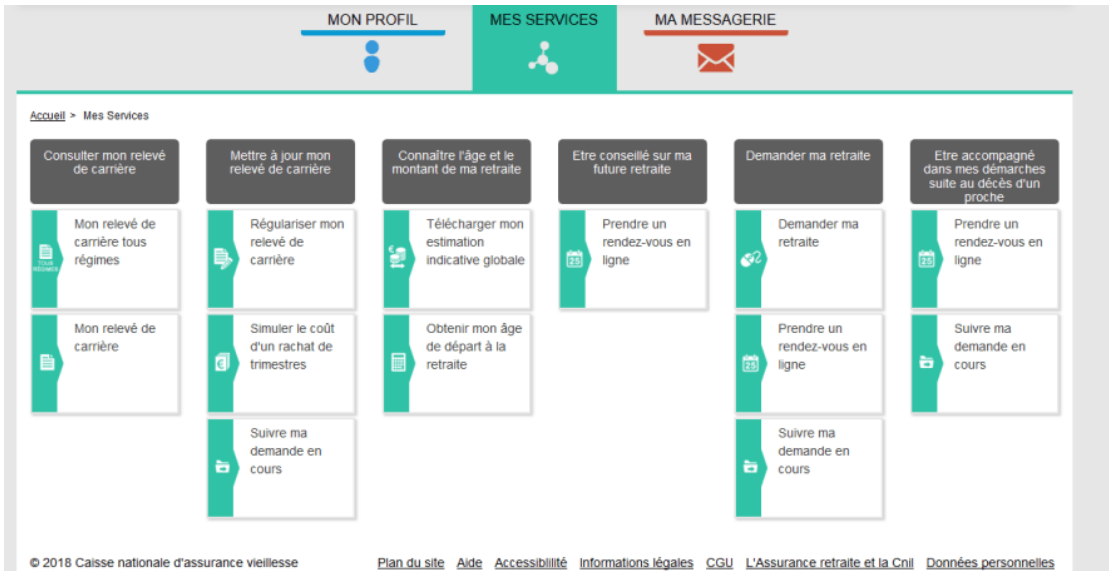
MON PROFIL

MES SERVICES

MA MESSAGERIE

Accueil > Mes Services

Consulter mon relevé de carrière

TOUS RÉGIMES

Mon relevé de carrière tous régimes

Mon relevé de carrière

Mettre à jour mon relevé de carrière

Régulariser mon relevé de carrière

Simuler le coût d'un rachat de trimestres

Suivre ma demande en cours

Connaître l'âge et le montant de ma retraite

Télécharger mon estimation indicative globale

Obtenir mon âge de départ à la retraite

Etre conseillé sur ma future retraite

25

Prendre un rendez-vous en ligne

Demander ma retraite

Demander ma retraite

25

Prendre un rendez-vous en ligne

Suivre ma demande en cours

Etre accompagné dans mes démarches suite au décès d'un proche

25

Prendre un rendez-vous en ligne

Suivre ma demande en cours

© 2018 Caisse nationale d'assurance vieillesse

Plan du site Aide Accessibilité Informations légales CGU L'Assurance retraite et la Cnil Données personnelles